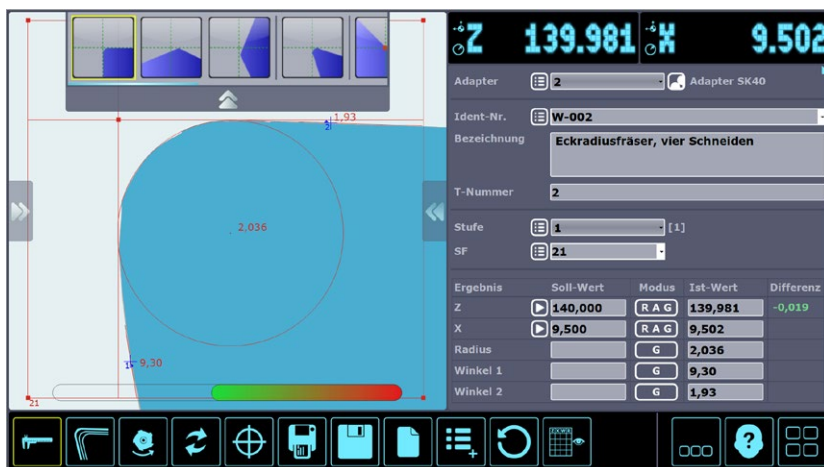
Z 139.981 X 9.502

1,93
2
2,036
9,30
1
21

Adapter 2 Adapter SK40
Ident-Nr. W-002
Bezeichnung Eckradiusfräser, vier Schneiden
T-Nummer 2
Stufe 1 [1]
SF 21

| Ergebnis | Soll-Wert | Modus | Ist-Wert | Differenz |
|---|---|---|---|---|
| Z | 140,000 | R A G | 139,981 | -0,019 |
| X | 9,500 | R A G | 9,502 | |
| Radius | | G | 2,036 | |
| Winkel 1 | | G | 9,30 | |
| Winkel 2 | | G | 1,93 | |